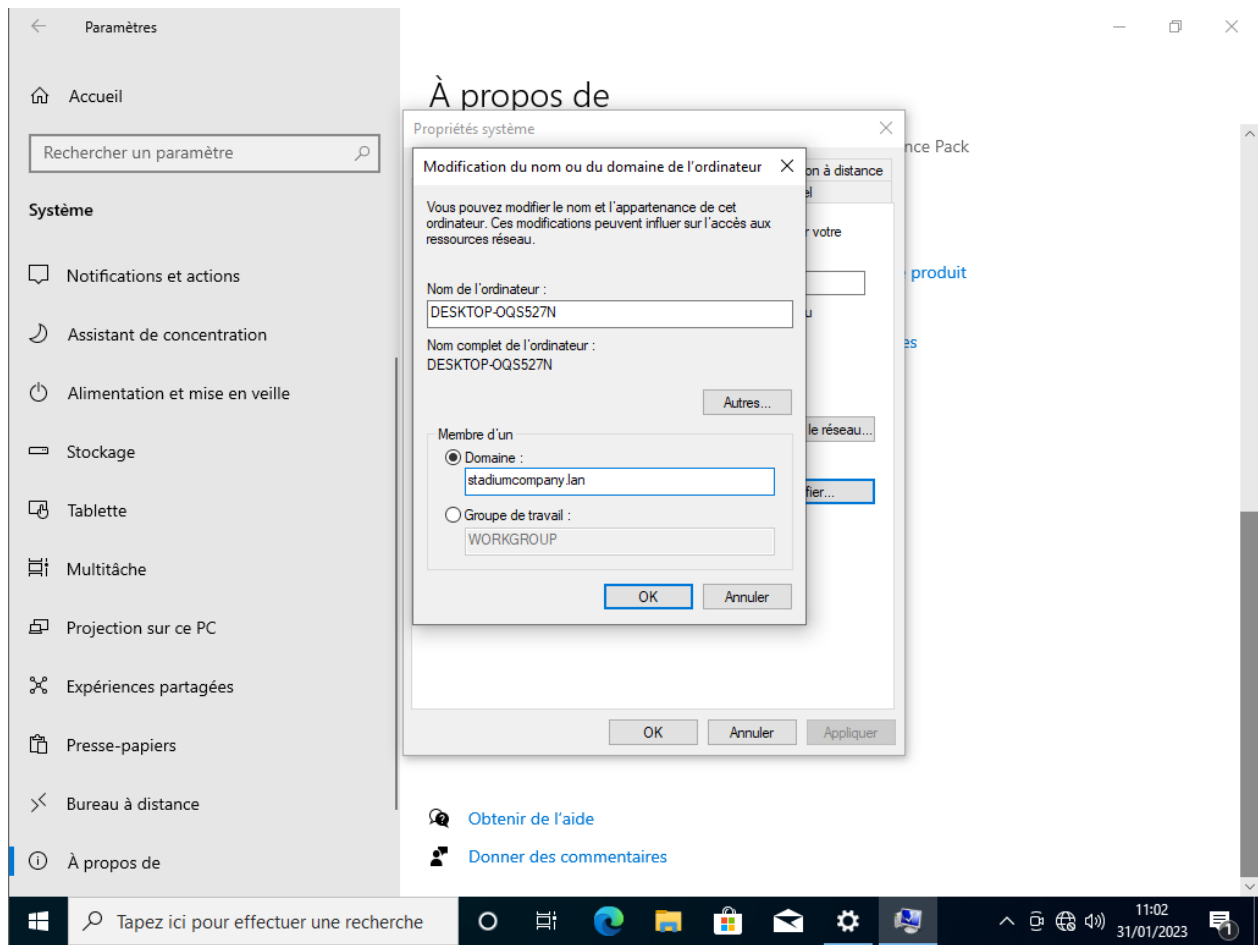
Paramètres

Accueil

Rechercher un paramètre

Système

Notifications et actions

Assistant de concentration

Alimentation et mise en veille

Stockage

Tablette

Multitâche

Projection sur ce PC

Expériences partagées

Presse-papiers

Bureau à distance

À propos de

À propos de

nce Pack

Propriétés système

on à distance
el

r votre

e produit

u

es

le réseau...

ifier...

OK
Annuler
Appliquer

Modification du nom ou du domaine de l'ordinateur

Vous pouvez modifier le nom et l'appartenance de cet ordinateur. Ces modifications peuvent influer sur l'accès aux ressources réseau.

Nom de l'ordinateur :
DESKTOP-OQS527N

Nom complet de l'ordinateur :
DESKTOP-OQS527N

Autres...

Membre d'un
Domaine :
stadiumcompany.lan
Groupe de travail :
WORKGROUP

OK
Annuler

Obtenir de l'aide

Donner des commentaires

Tapez ici pour effectuer une recherche

11:02
31/01/2023

1